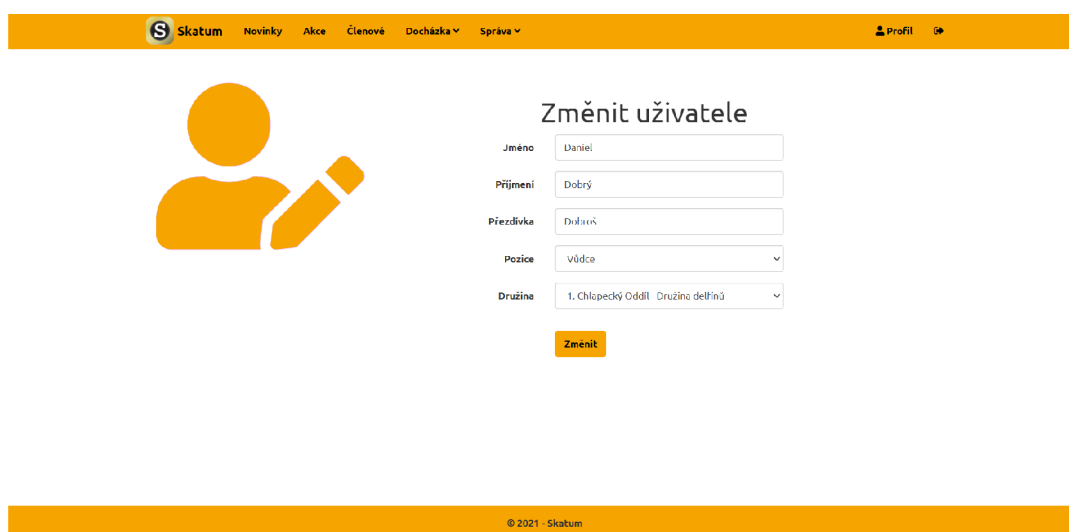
S Skatum Novinky Akce Členové Docházka Správa Profil

Změnit uživatele

Jméno Daniel

Příjmení Dobrý

Přezdívka Dobroš

Pozice Vůdce

Družina 1. Chlapecký Oddíl Družina delfínů

Změnit

© 2021 - Skatum